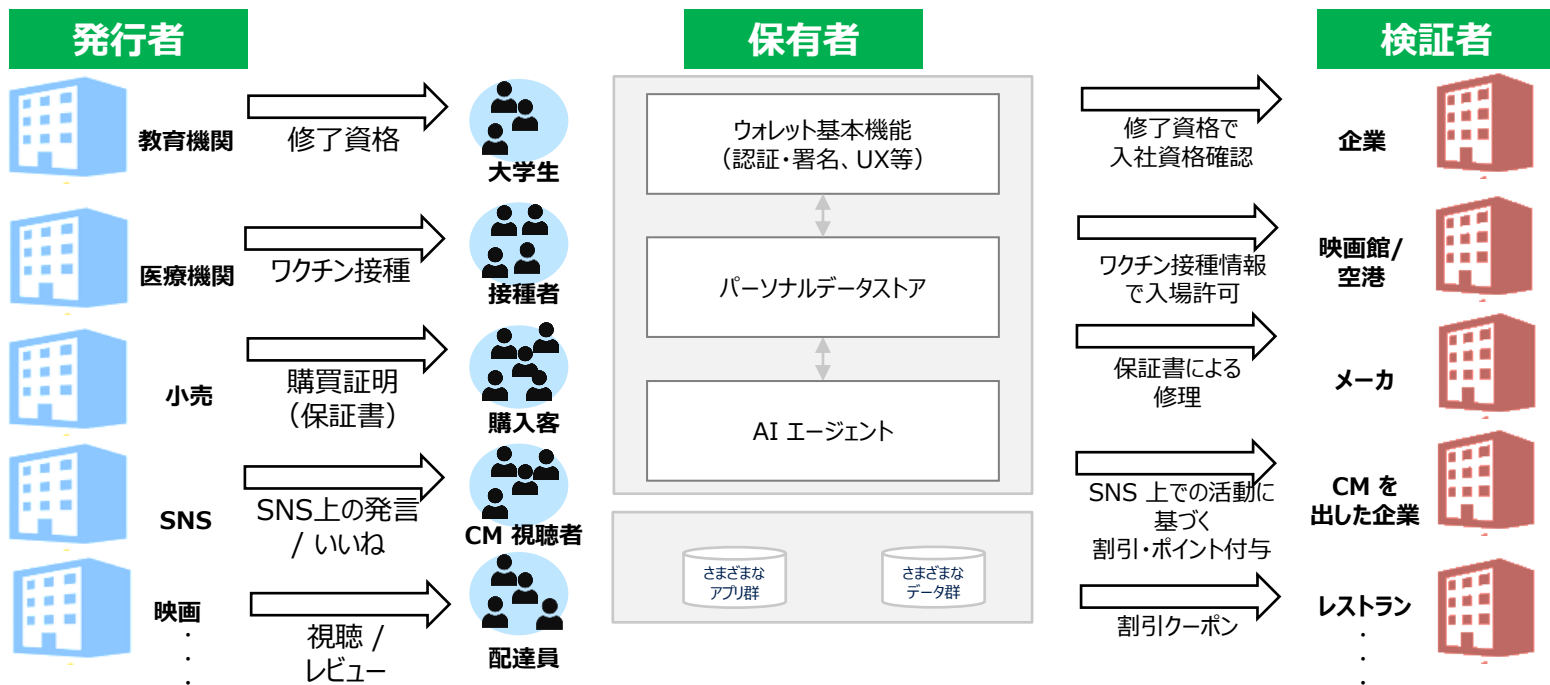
発行者

保有者

検証者

教育機関

修了資格

大学生

医療機関

ワクチン接種

接種者

小売

購買証明
（保証書）

購入客

SNS

SNS上の発言
/ いいね

CM 視聴者

映画
・
・
・

視聴 /
レビュー

配達員

ウォレット基本機能
（認証・署名、UX等）

パーソナルデータストア

AI エージェント

さまざまな
アプリ群

さまざまな
データ群

修了資格で
入社資格確認

企業

ワクチン接種情報
で入場許可

映画館/
空港

保証書による
修理

メーカ

SNS 上での活動に
基づく
割引・ポイント付与

CM を
出した企業

割引クーポン

レストラン
・
・
・